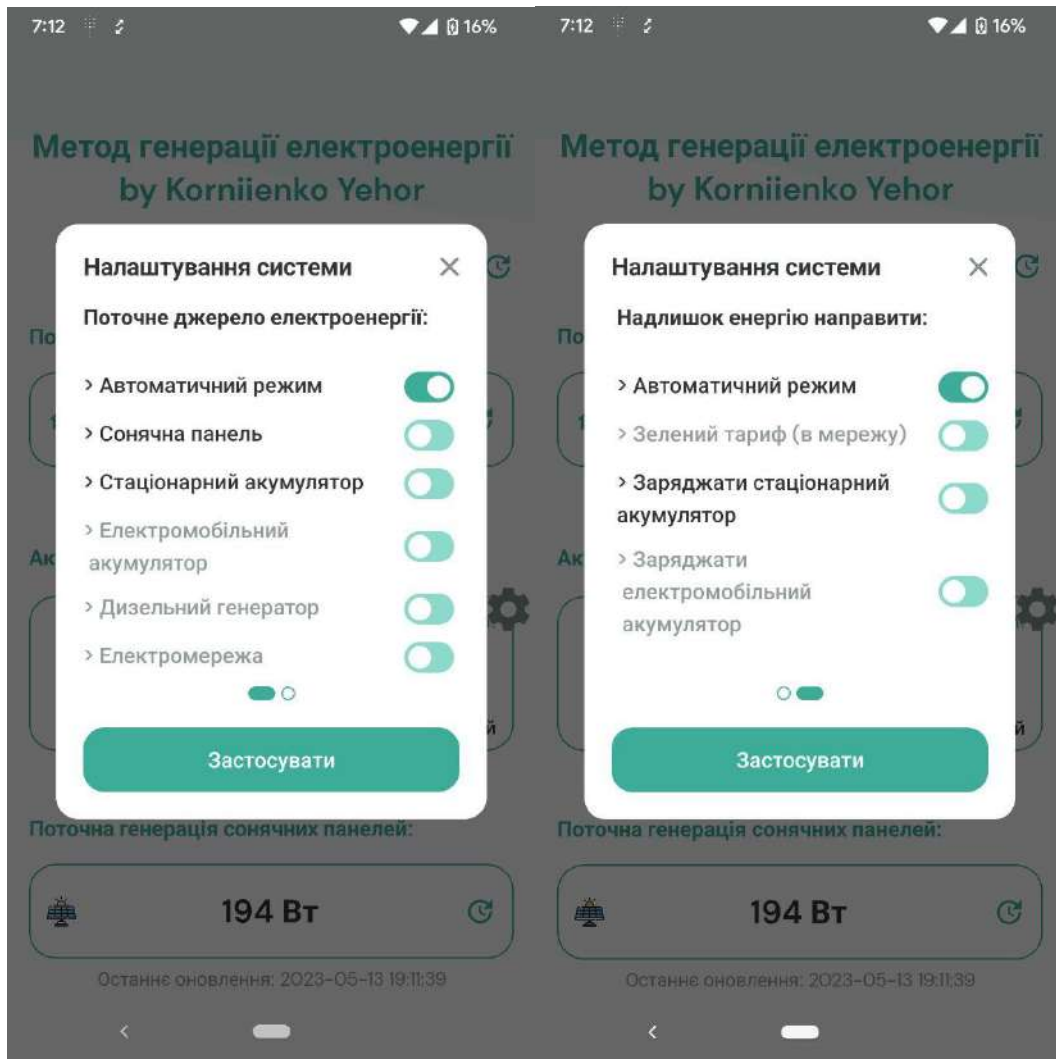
7:12 16%

Метод генерації електроенергії by Korniienko Yehor

Налаштування системи ×

Поточне джерело електроенергії:

> Автоматичний режим

> Сонячна панель

> Стаціонарний акумулятор

> Електромобільний акумулятор

> Дизельний генератор

> Електромережа

Застосувати

По

Ак

й

Поточна генерація сонячних панелей:

194 Вт

Останнє оновлення: 2023-05-13 19:11:39

7:12 16%

Метод генерації електроенергії by Korniienko Yehor

Налаштування системи ×

Надлишок енергію направити:

> Автоматичний режим

> Зелений тариф (в мережу)

> Заряджати стаціонарний акумулятор

> Заряджати електромобільний акумулятор

Застосувати

По

Ак

й

Поточна генерація сонячних панелей:

194 Вт

Останнє оновлення: 2023-05-13 19:11:39